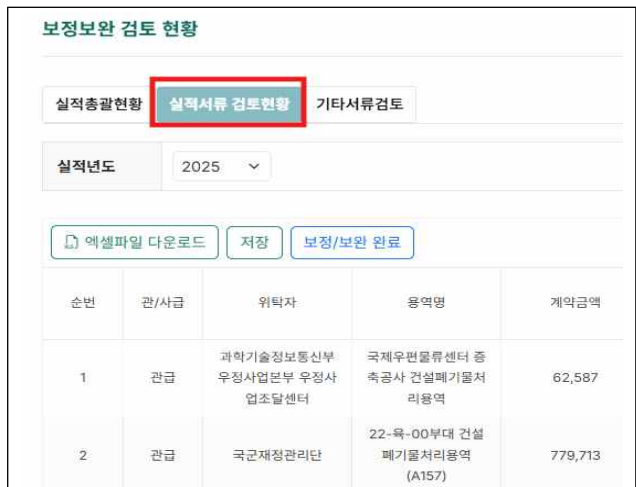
보정보완 검토 현황

실적총괄현황 실적서류 검토현황 기타서류검토

실적년도 2025

엑셀파일 다운로드 저장 보정/보완 완료

| 순번 | 관/사급 | 위탁자 | 용역명 | 계약금액 |
|---|---|---|---|---|
| 1 | 관급 | 과학기술정보통신부 우정사업본부 우정사업조달센터 | 국제우편물류센터 증축공사 건설폐기물처리용역 | 62,587 |
| 2 | 관급 | 국군재정관리단 | 22-육-00부대 건설폐기물처리용역 (A157) | 779,713 |